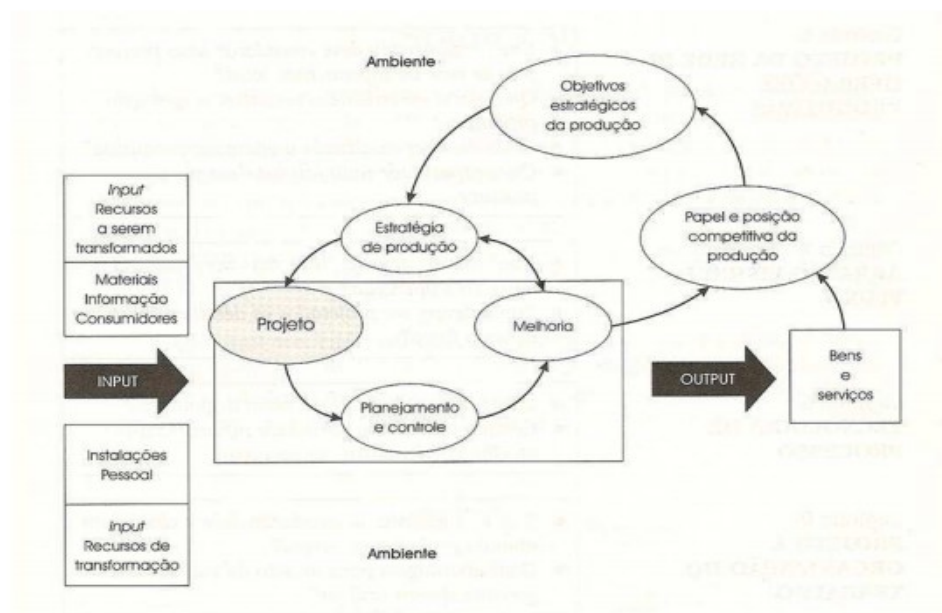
Ambiente

Objetivos estratégicos da produção

Input Recursos a serem transformados

Materiais Informação Consumidores

Estratégia de produção

Papel e posição competitiva da produção

Projeto

Melhoria

INPUT

OUTPUT

Bens e serviços

Planejamento e controle

Instalações Pessoal

Input Recursos de transformação

Ambiente